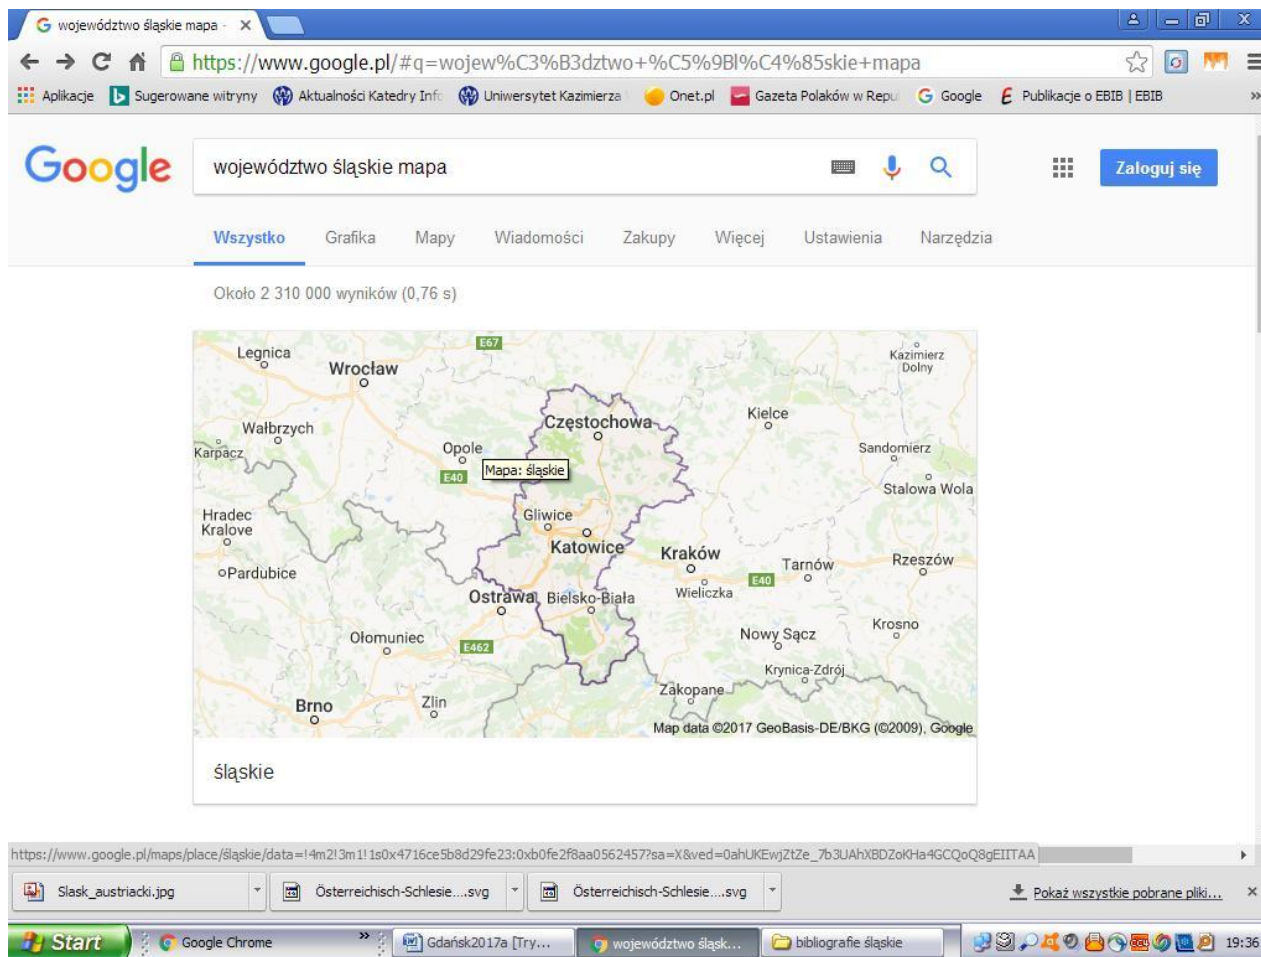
województwo śląskie mapa ×

https://www.google.pl/#q=wojew%C3%B3dztwo+%C5%9Bl%C4%85skie+mapa

Aplikacje Sugerowane witryny Aktualności Katedry Info Uniwersytet Kazimierza Onet.pl Gazeta Polaków w Repu Google Publikacje o EBIB | EBIB »

Google

województwo śląskie mapa

Zaloguj się

Wszystko Grafika Mapy Wiadomości Zakupy Więcej Ustawienia Narzędzia

Około 2 310 000 wyników (0,76 s)

E67
Legnica
Wrocław
Kazimierz Dolny
Częstochowa
Kielce
Wałbrzych
Karpacz
Opole
Mapa: śląskie
Sandomierz
E40
Stalowa Wola
Hradec Kralove
Gliwice
Katowice
Kraków
Rzeszów
Pardubice
Tarnów
E40
Ostrawa
Bielsko-Biała
Wieliczka
Olomuniec
Nowy Sącz
Krosno
E462
Krynica-Zdrój
Zakopane
Brno
Zlin
Map data ©2017 GeoBasis-DE/BKG (©2009), Google

śląskie

https://www.google.pl/maps/place/śląskie/data=!4m2!3m1!1s0x4716ce5b8d29fe23:0xb0fe2f8aa0562457?sa=X&ved=0ahUKEwjZtZe_7b3UAhXBDZoKHa4GCQoQ8gEIITAA

Slask_austriacki.jpg
Österreichisch-Schlesie....svg
Österreichisch-Schlesie....svg
Pokaż wszystkie pobrane pliki...

Start
Google Chrome
Gdańsk2017a [Try...
województwo śląsk...
bibliografie śląskie
19:36